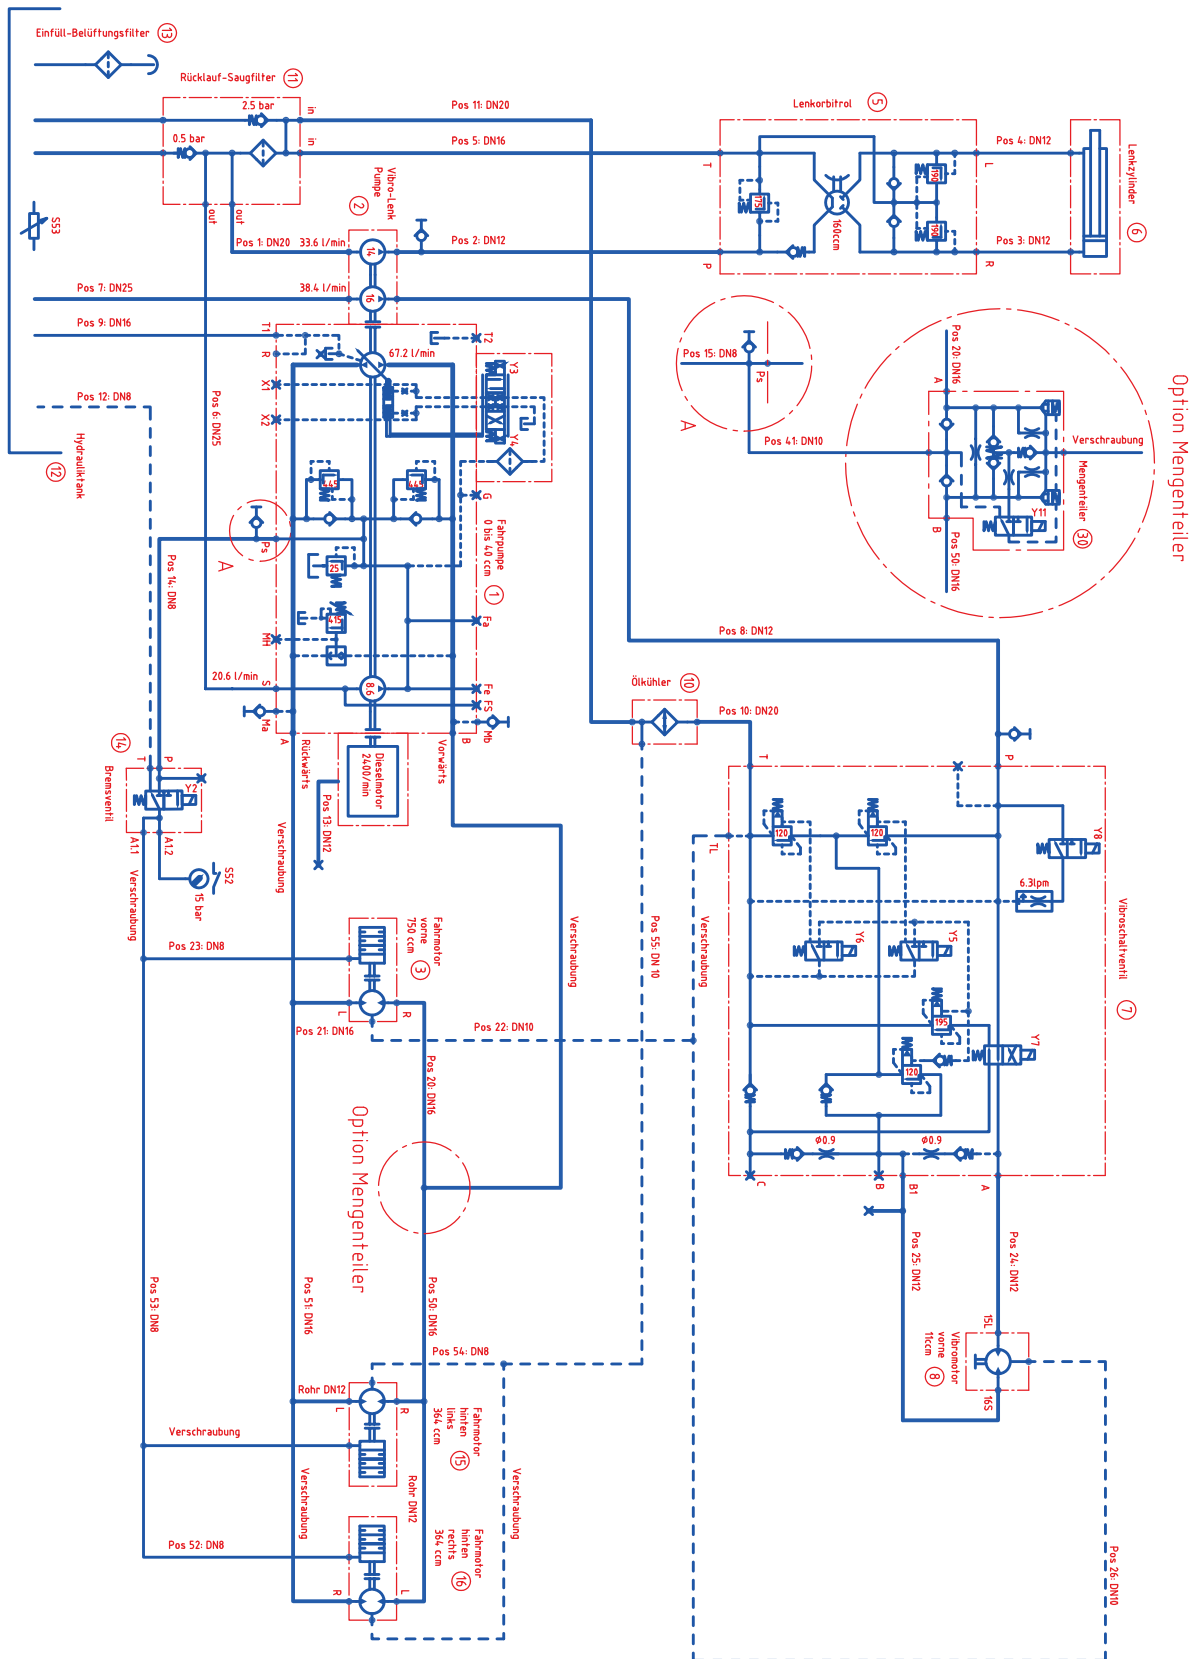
Einfüll-Belüftungsfilter 13

Rücklauf-Saugfilter 11

2.5 bar
0.5 bar
in
in
out
out

Pos 11: DN20
Pos 5: DN16

Lenkorbitrol 5
T
P
L
R
175
190
190
160ccm

Pos 4: DN12
Pos 3: DN12
Lenkzylinder 6

S53

Vibro-Lenk Pumpe 2
Pos 1: DN20 33.6 l/min
14
Pos 2: DN12

Pos 7: DN25
38.4 l/min
16
Pos 9: DN16
T1
R
X1
X2
T2
67.2 l/min
Y3
Y4
445
445
G
0 bis 40 ccm
Fahrpumpe 1
25
415
Fa
MH
20.6 l/min
S
8.6
Fe FS
Ma
Mb
A
B
Rückwärts
Vorwärts
Dieselmotor 2400/min
Pos 13: DN12

Pos 12: DN8
Hydrauliktank 12
Pos 6: DN25
Pos 14: DN8
Ps
A

Pos 15: DN8
Ps
A
Pos 41: DN10

Pos 20: DN16
A
B
Verschraubung
Mengenteiler 30
Y11
Pos 50: DN16
Option Mengenteiler

Pos 8: DN12

Ölkühler 10
Pos 10: DN20

14
Bremsventil
T
P
Y2
A1.1
A1.2
S52
15 bar
Verschraubung

Verschraubung
Verschraubung
Pos 55: DN 10
Verschraubung
TL
T
P
Y8
120
120
6.3lpm
Y6
Y5
195
Y7
120
Ø0.9
Ø0.9
C
B
B1
A
Vibroschaltventil 7

Fahrmotor vorne 750 ccm 3
Pos 23: DN8
L
R
Pos 21: DN16
Pos 22: DN10
Pos 20: DN16

Option Mengenteiler

Pos 25: DN12
Pos 24: DN12
15L
16S
Vibromotor vorne 11ccm 8

Pos 53: DN8
Pos 51: DN16
Pos 50: DN16
Pos 54: DN8
Rohr DN12
L
R
Fahrmotor hinten links 364 ccm 15
Verschraubung
Verschraubung
Rohr DN12
Verschraubung
Pos 52: DN8
R
L
Fahrmotor hinten rechts 364 ccm 16
Pos 26: DN10